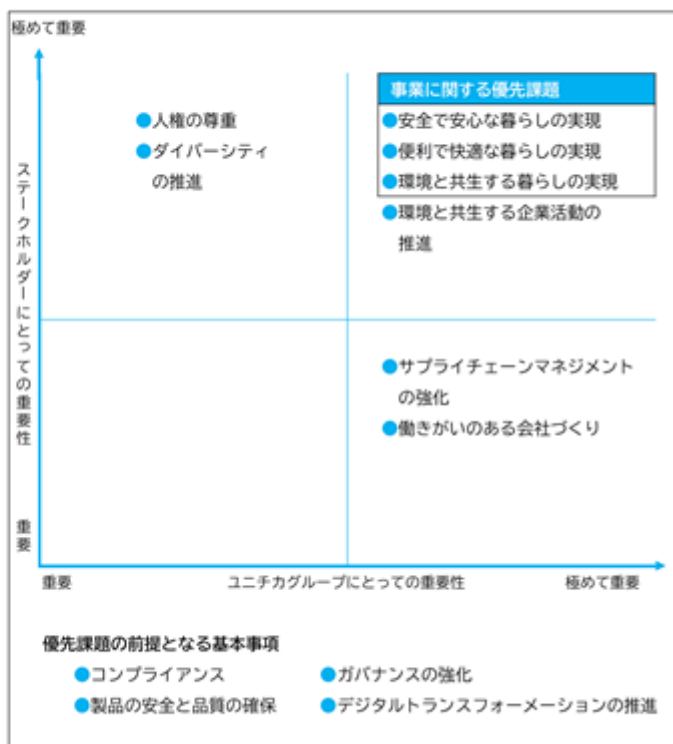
極めて重要

ステークホルダーにとっての重要性

重要

人権の尊重
ダイバーシティの推進

事業に関する優先課題
安全で安心な暮らしの実現
便利で快適な暮らしの実現
環境と共生する暮らしの実現

環境と共生する企業活動の推進

サプライチェーンマネジメントの強化
働きがいのある会社づくり

重要

ユニチカグループにとっての重要性

極めて重要

優先課題の前提となる基本事項
コンプライアンス
ガバナンスの強化
製品の安全と品質の確保
デジタルトランスフォーメーションの推進